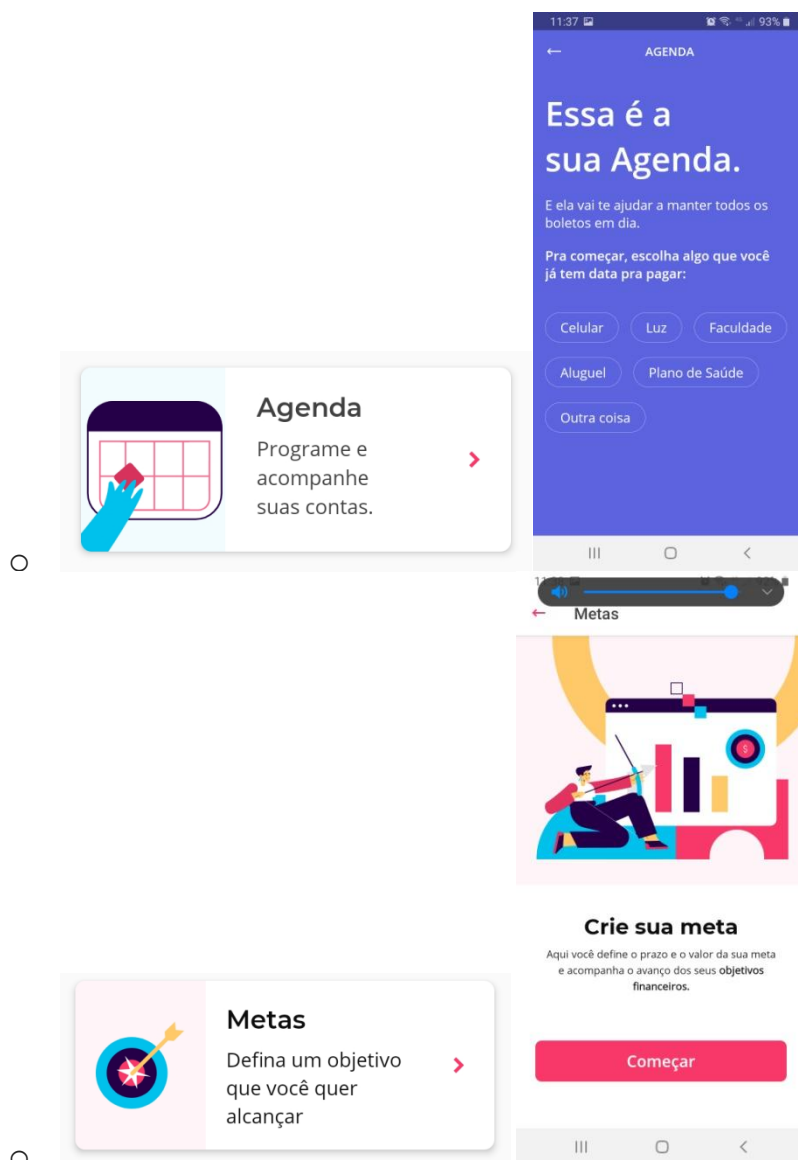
11:37

93%

AGENDA

Essa é a sua Agenda.

E ela vai te ajudar a manter todos os boletos em dia.

Pra começar, escolha algo que você já tem data pra pagar:

Celular
Luz
Faculdade
Aluguel
Plano de Saúde
Outra coisa

Agenda
Programe e acompanhe suas contas.

Metas

Crie sua meta
Aqui você define o prazo e o valor da sua meta e acompanha o avanço dos seus **objetivos financeiros.**

Começar

Metas
Defina um objetivo que você quer alcançar